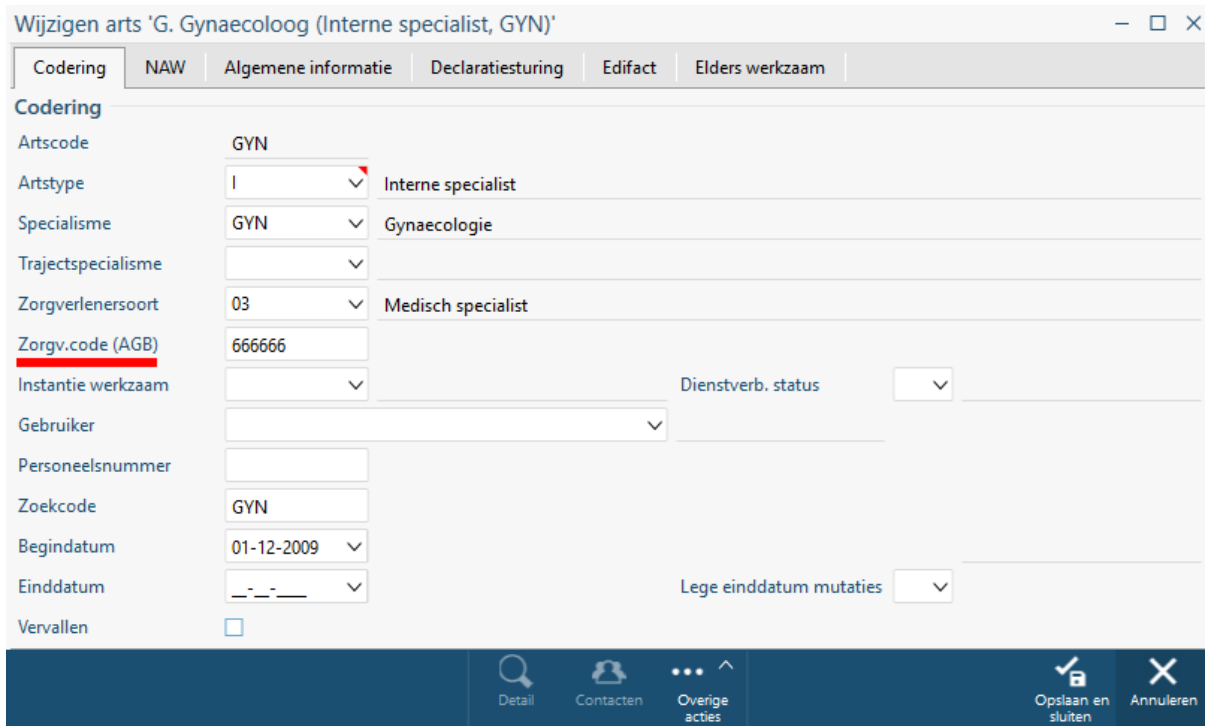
Wijzigen arts 'G. Gynaecoloog (Interne specialist, GYN)'

Codering | NAW | Algemene informatie | Declaratiesturing | Edifact | Elders werkzaam

Codering

Artscode GYN

Artstype I Interne specialist

Specialisme GYN Gynaecologie

Trajectspecialisme

Zorgverlenersoort 03 Medisch specialist

Zorgv.code (AGB) 666666

Instantie werkzaam

Dienstverb. status

Gebruiker

Personeelsnummer

Zoekcode GYN

Begindatum 01-12-2009

Einddatum __-__-____

Lege einddatum mutaties

Vervallen

Detail

Contacten

Overige acties

Opslaan en sluiten

Annuleren